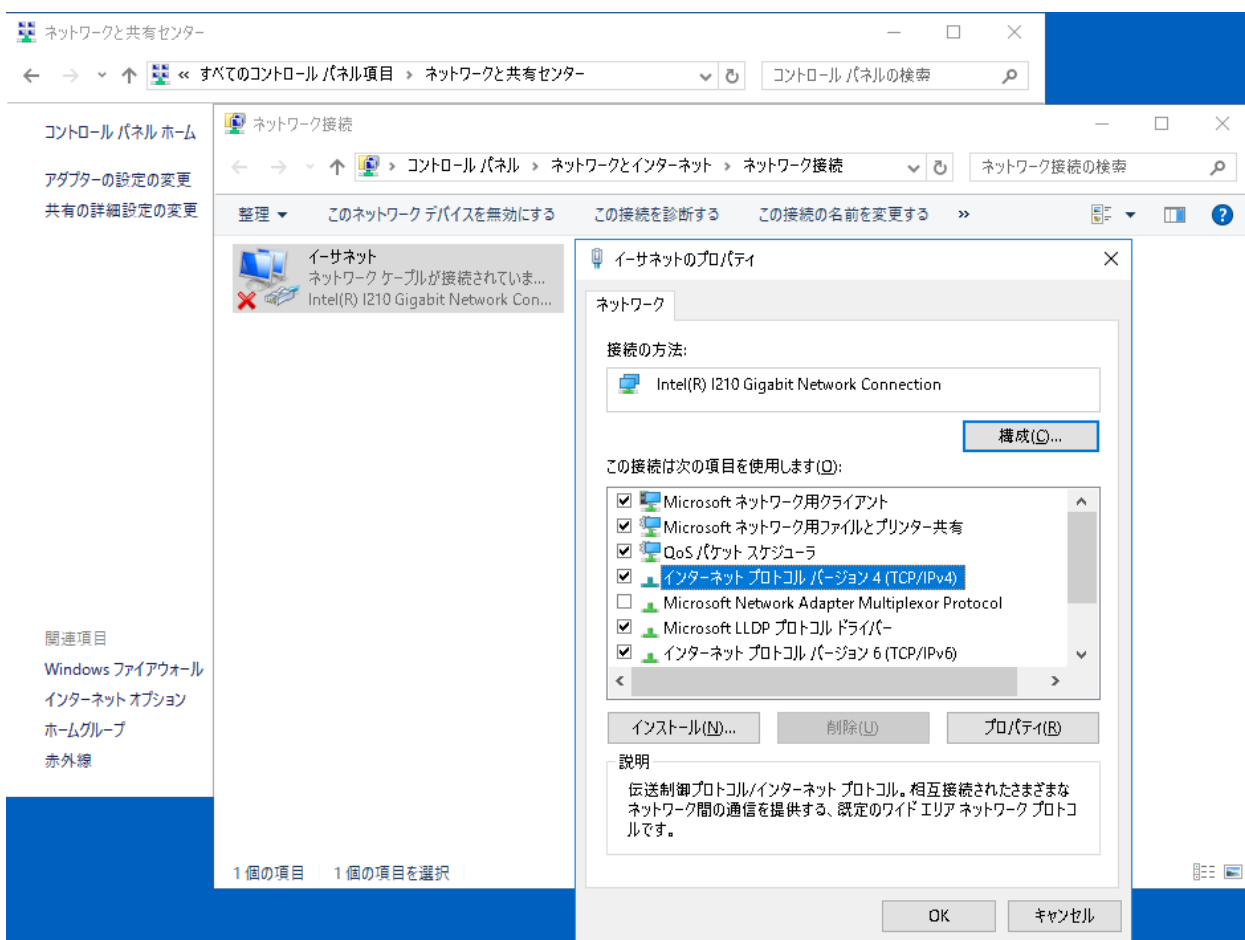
ネットワークと共有センター

« すべてのコントロール パネル項目 › ネットワークと共有センター

コントロール パネルの検索

コントロール パネル ホーム

アダプターの設定の変更

共有の詳細設定の変更

ネットワーク接続

› コントロール パネル › ネットワークとインターネット › ネットワーク接続

ネットワーク接続の検索

整理 ▾　このネットワーク デバイスを無効にする　この接続を診断する　この接続の名前を変更する　»

イーサネット
ネットワーク ケーブルが接続されていま...
Intel(R) I210 Gigabit Network Con...

イーサネットのプロパティ

ネットワーク

接続の方法:

Intel(R) I210 Gigabit Network Connection

構成(C)...

この接続は次の項目を使用します(O):

Microsoft ネットワーク用クライアント
Microsoft ネットワーク用ファイルとプリンター共有
QoS パケット スケジューラ
インターネット プロトコル バージョン 4 (TCP/IPv4)
Microsoft Network Adapter Multiplexor Protocol
Microsoft LLDP プロトコル ドライバー
インターネット プロトコル バージョン 6 (TCP/IPv6)

インストール(N)...　削除(U)　プロパティ(R)

説明

伝送制御プロトコル/インターネット プロトコル。相互接続されたさまざまなネットワーク間の通信を提供する、既定のワイド エリア ネットワーク プロトコルです。

OK　キャンセル

関連項目

Windows ファイアウォール

インターネット オプション

ホームグループ

赤外線

1 個の項目　1 個の項目を選択